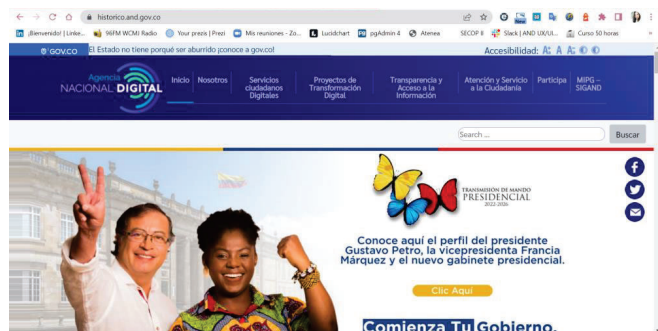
historico.and.gov.co

¡Bienvenido! | Linke... 96FM WCMI Radio Your prezis | Prezi Mis reuniones - Zo... Lucidchart pgAdmin 4 Atenea SECOP II Slack | AND UX/UI... Curso 50 horas

GOV.CO El Estado no tiene porqué ser aburrido ¡conoce a gov.co!

Accesibilidad: A A A

Agencia NACIONAL DIGITAL

Inicio | Nosotros | Servicios ciudadanos Digitales | Proyectos de Transformación Digital | Transparencia y Acceso a la Información | Atención y Servicio a la Ciudadanía | Participa | MIPG – SIGAND

Search ...

Buscar

TRANSMISIÓN DE MANDO PRESIDENCIAL 2022-2026

Conoce aquí el perfil del presidente Gustavo Petro, la vicepresidenta Francia Márquez y el nuevo gabinete presidencial.

Clic Aquí

Comienza Tu Gobierno.